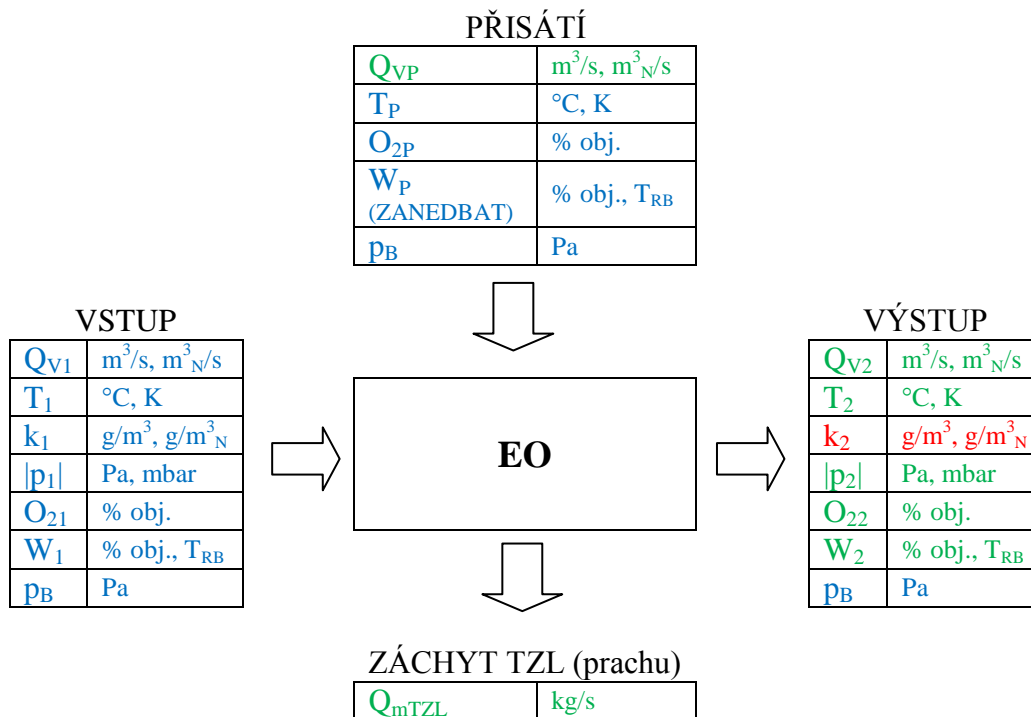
PŘISÁTÍ

| $Q_{VP}$ | $m^3/s$, $m^3_N/s$ |
|---|---|
| $T_P$ | °C, K |
| $O_{2P}$ | % obj. |
| $W_P$ (ZANEDBAT) | % obj., $T_{RB}$ |
| $p_B$ | Pa |

VSTUP

| $Q_{V1}$ | $m^3/s$, $m^3_N/s$ |
|---|---|
| $T_1$ | °C, K |
| $k_1$ | $g/m^3$, $g/m^3_N$ |
| $\|p_1\|$ | Pa, mbar |
| $O_{21}$ | % obj. |
| $W_1$ | % obj., $T_{RB}$ |
| $p_B$ | Pa |

EO

VÝSTUP

| $Q_{V2}$ | $m^3/s$, $m^3_N/s$ |
|---|---|
| $T_2$ | °C, K |
| $k_2$ | $g/m^3$, $g/m^3_N$ |
| $\|p_2\|$ | Pa, mbar |
| $O_{22}$ | % obj. |
| $W_2$ | % obj., $T_{RB}$ |
| $p_B$ | Pa |

ZÁCHYT TZL (prachu)

| $Q_{mTZL}$ | kg/s |
|---|---|